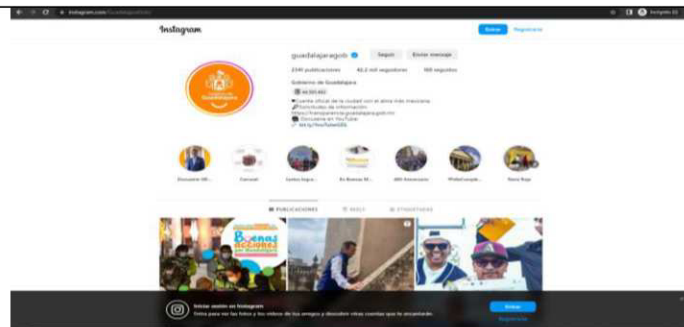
instagram.com/guadalajaragob/

Instagram

Entrar Registrarse

guadalajaragob

Seguir Enviar mensaje

2345 publicaciones 82,2 mil seguidores 100 seguidos

Gobierno de Guadalajara

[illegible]

Cuenta oficial de la ciudad con el alma más mexicana
Solicitudes de información:
https://transparencia.guadalajara.gob.mx
Encuéntranos en YouTube
bit.ly/YouTubeGDL

Gobierno de Guadalajara

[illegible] Canacar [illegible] Es Buenas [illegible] 480 Aniversario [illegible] Nana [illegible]

PUBLICACIONES REELS ETIQUETADAS

Buenas acciones por Guadalajara

Iniciar sesión en Instagram
Entra para ver las fotos y los videos de tus amigos y descubrir otras cuentas que te encantarán.

Entrar
Registrarse